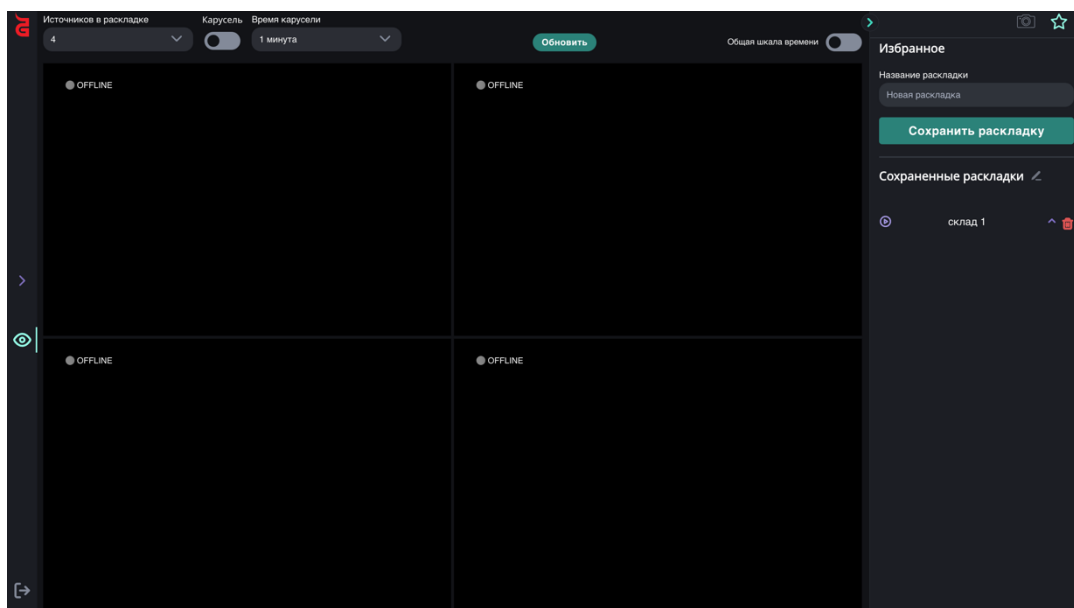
Источников в раскладке
4
Карусель
Время карусели
1 минута
Обновить
Общая шкала времени

OFFLINE
OFFLINE
OFFLINE
OFFLINE

Избранное
Название раскладки
Новая раскладка
Сохранить раскладку
Сохраненные раскладки
склад 1